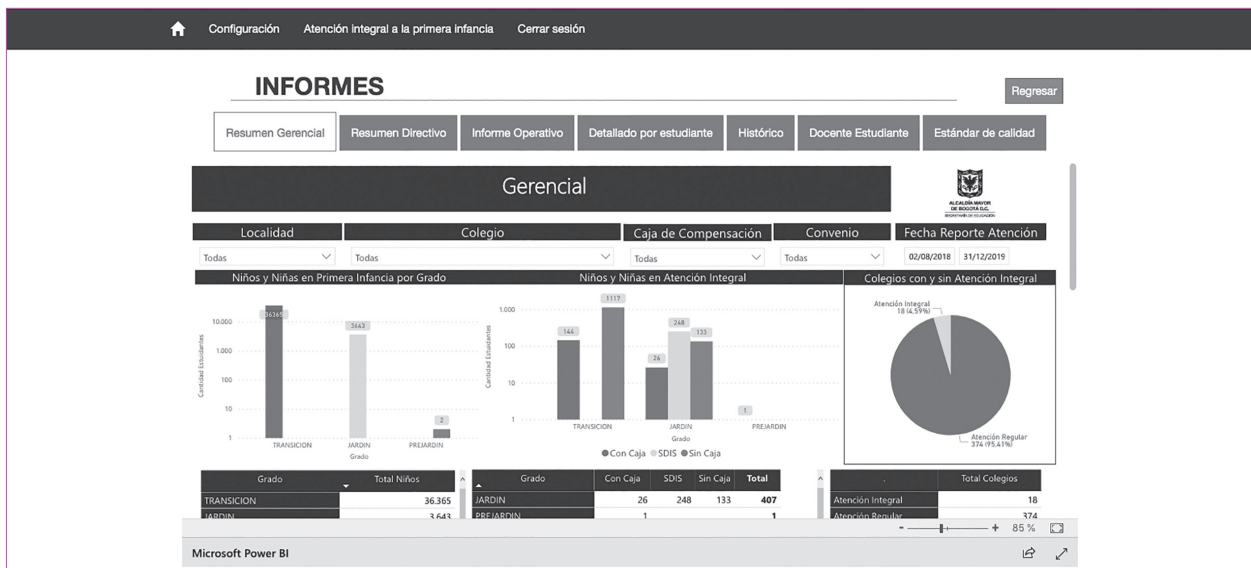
Configuración Atención integral a la primera infancia Cerrar sesión

INFORMES

Regresar

Resumen Gerencial | Resumen Directivo | Informe Operativo | Detallado por estudiante | Histórico | Docente Estudiante | Estándar de calidad

Gerencial

ALCALDÍA MAYOR DE BOGOTÁ D.C. SECRETARÍA DE EDUCACIÓN

Localidad: Todas
Colegio: Todas
Caja de Compensación: Todas
Convenio: Todas
Fecha Reporte Atención: 02/08/2018 31/12/2019

Niños y Niñas en Primera Infancia por Grado

Cantidad Estudiantes
10.000
1.000
100
10
1
36365
3643
2
TRANSICION JARDIN PREJARDIN
Grado

Niños y Niñas en Atención Integral

Cantidad Estudiantes
1.000
100
10
1
144
1117
26
248
133
1
TRANSICION JARDIN PREJARDIN
Grado
●Con Caja ●SDIS ●Sin Caja

Colegios con y sin Atención Integral

Atención Integral 18 (4.59%)
Atención Regular 374 (95.41%)

| Grado | Total Niños |
|---|---|
| TRANSICION | 36.365 |
| JARDIN | 3.643 |

| Grado | Con Caja | SDIS | Sin Caja | Total |
|---|---|---|---|---|
| JARDIN | 26 | 248 | 133 | 407 |
| PREJARDIN | 1 | | | 1 |

| . | Total Colegios |
|---|---|
| Atención Integral | 18 |
| Atención Regular | 374 |

- + 85 %

Microsoft Power BI